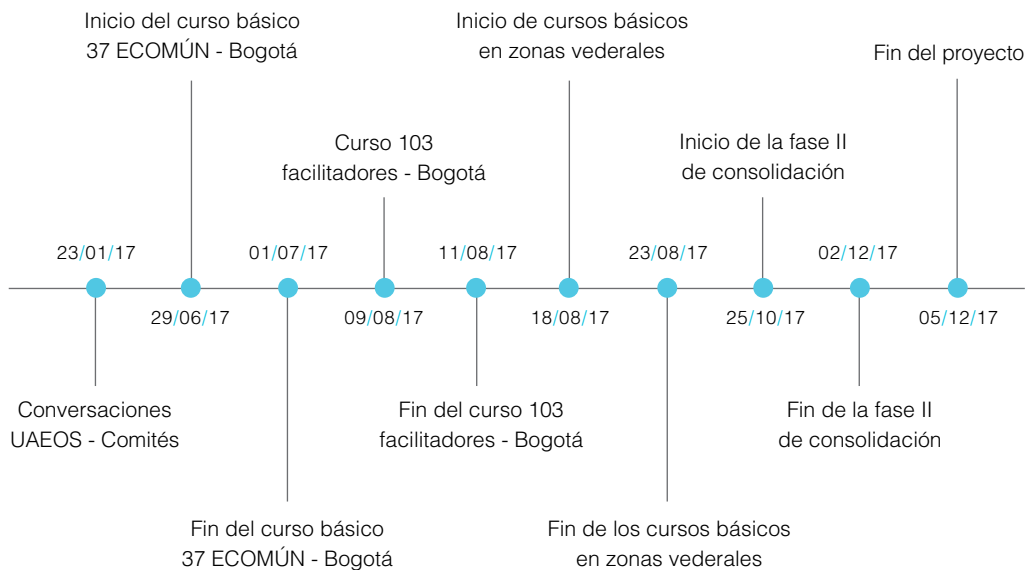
23/01/17

Conversaciones UAEOS - Comités

Inicio del curso básico 37 ECOMÚN - Bogotá

29/06/17

01/07/17

Fin del curso básico 37 ECOMÚN - Bogotá

Curso 103 facilitadores - Bogotá

09/08/17

11/08/17

Fin del curso 103 facilitadores - Bogotá

Inicio de cursos básicos en zonas vederales

18/08/17

23/08/17

Fin de los cursos básicos en zonas vederales

Inicio de la fase II de consolidación

25/10/17

02/12/17

Fin de la fase II de consolidación

Fin del proyecto

05/12/17